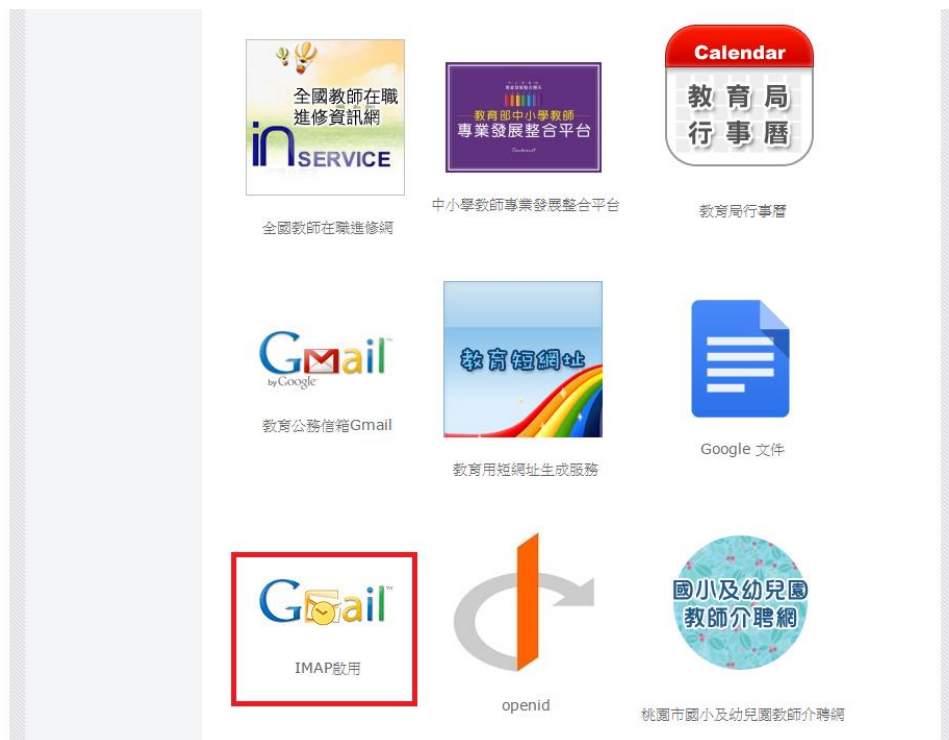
全國教師在職進修資訊網
in SERVICE

全國教師在職進修網

教育部中小學教師專業發展整合平台

中小學教師專業發展整合平台

Calendar
教育局行事曆

教育局行事曆

Gmail by Google

教育公務信箱Gmail

教育短網址

教育用短網址生成服務

Google 文件

Gmail

IMAP啟用

openid

國小及幼兒園教師介聘網

桃園市國小及幼兒園教師介聘網